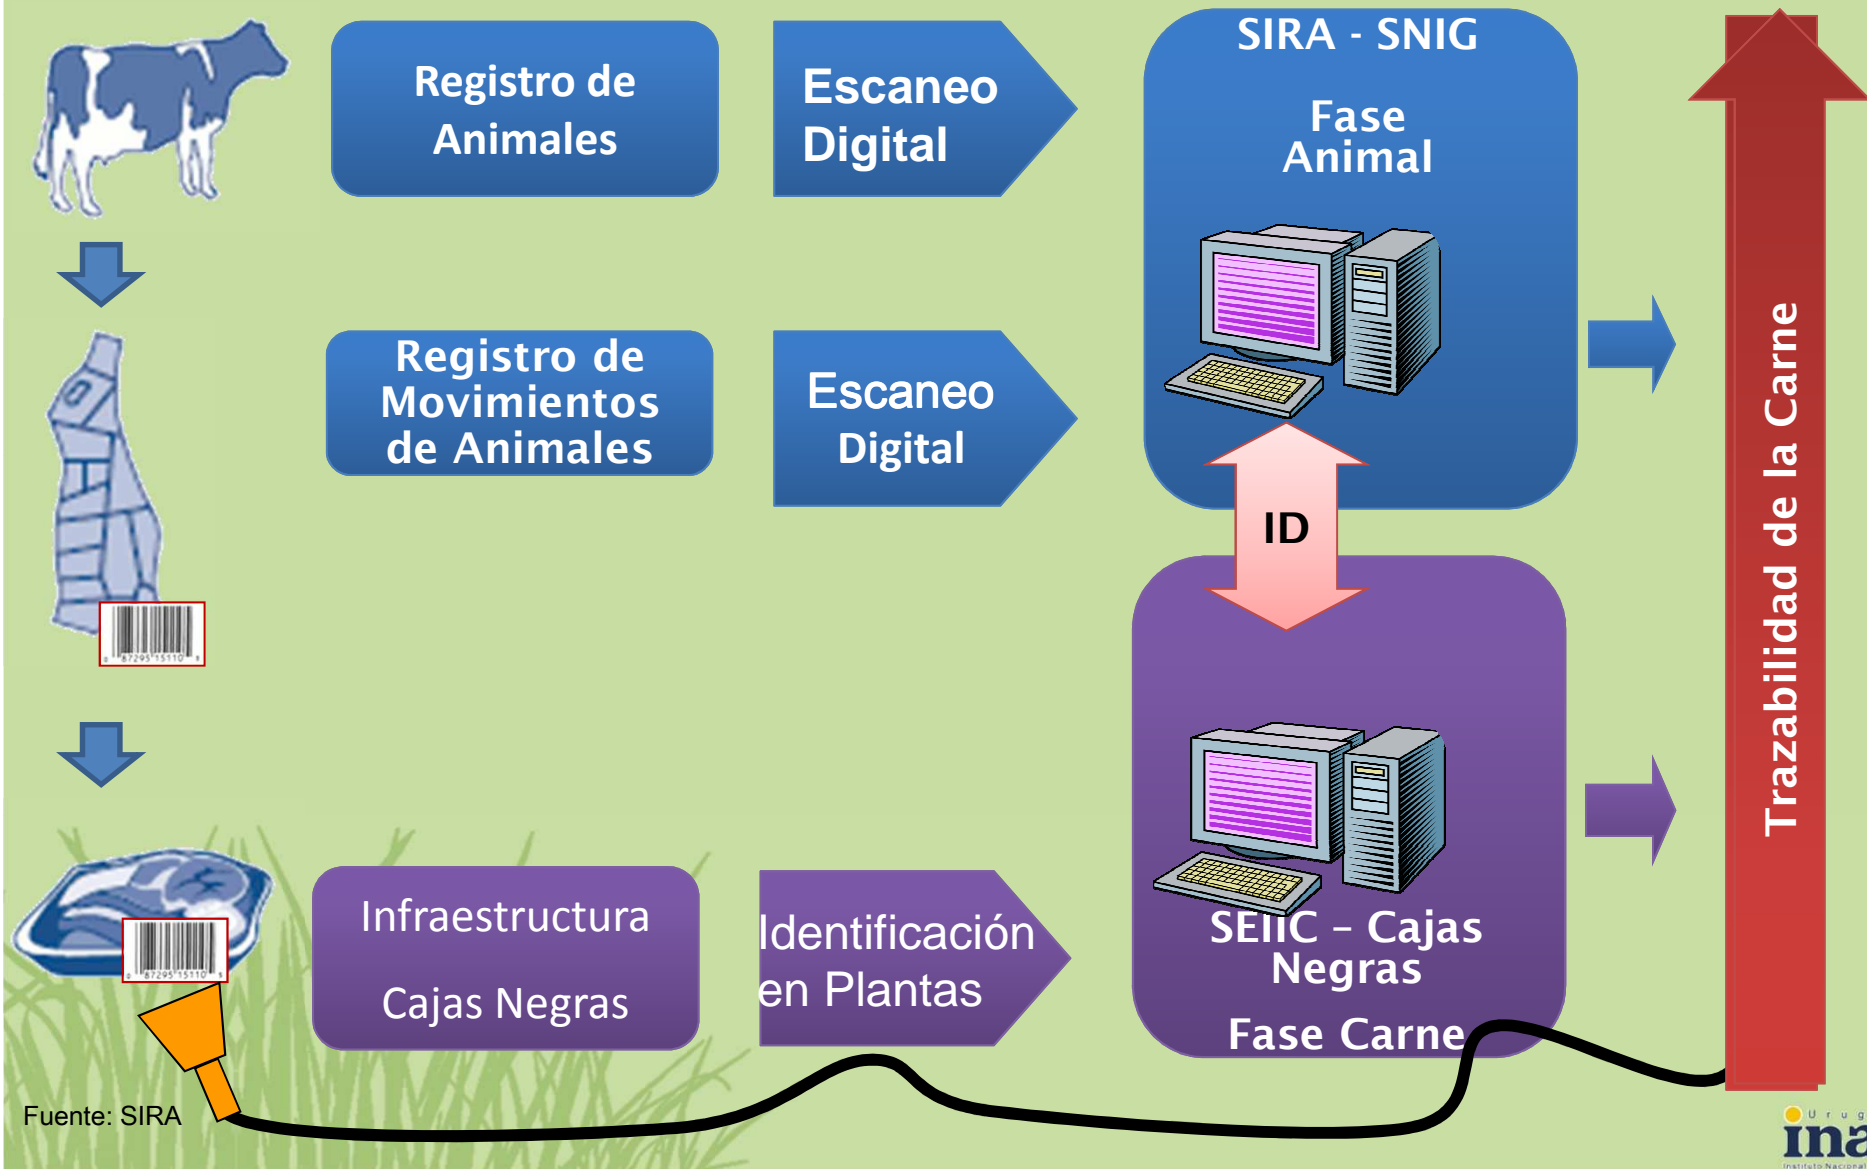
Registro de Animales

Escaneo Digital

SIRA - SNIG

Fase Animal

Registro de Movimientos de Animales

Escaneo Digital

ID

Infraestructura

Cajas Negras

Identificación en Plantas

SEIIC – Cajas Negras

Fase Carne

Trazabilidad de la Carne

Fuente: SIRA

Urug

ina

Instituto Nacional